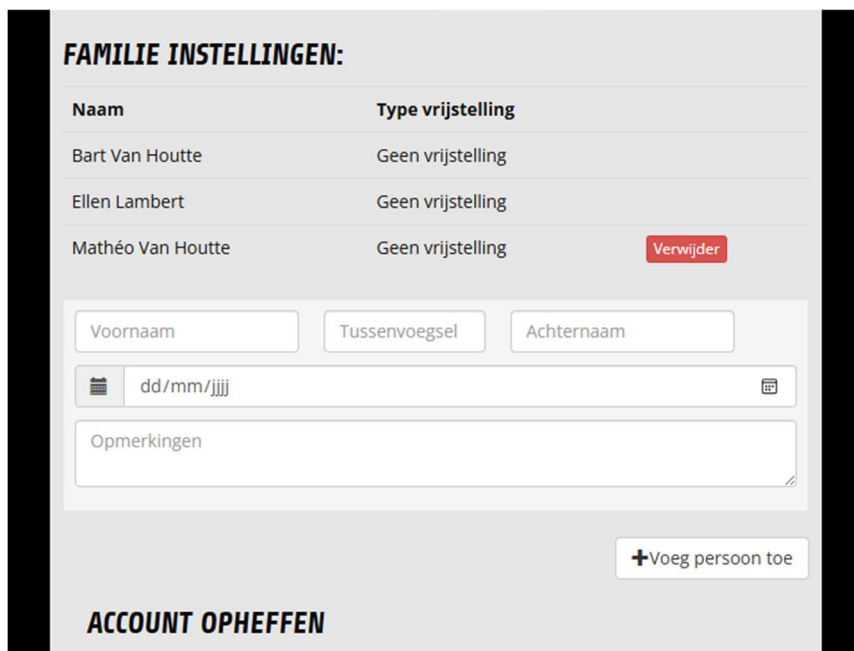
FAMILIE INSTELLINGEN:

| Naam | Type vrijstelling | |
|---|---|---|
| Bart Van Houtte | Geen vrijstelling | |
| Ellen Lambert | Geen vrijstelling | |
| Mathéo Van Houtte | Geen vrijstelling | Verwijder |

Voornaam

Tussenvoegsel

Achternaam

dd/mm/jjjj

Opmerkingen

+Voeg persoon toe

ACCOUNT OPHEFFEN